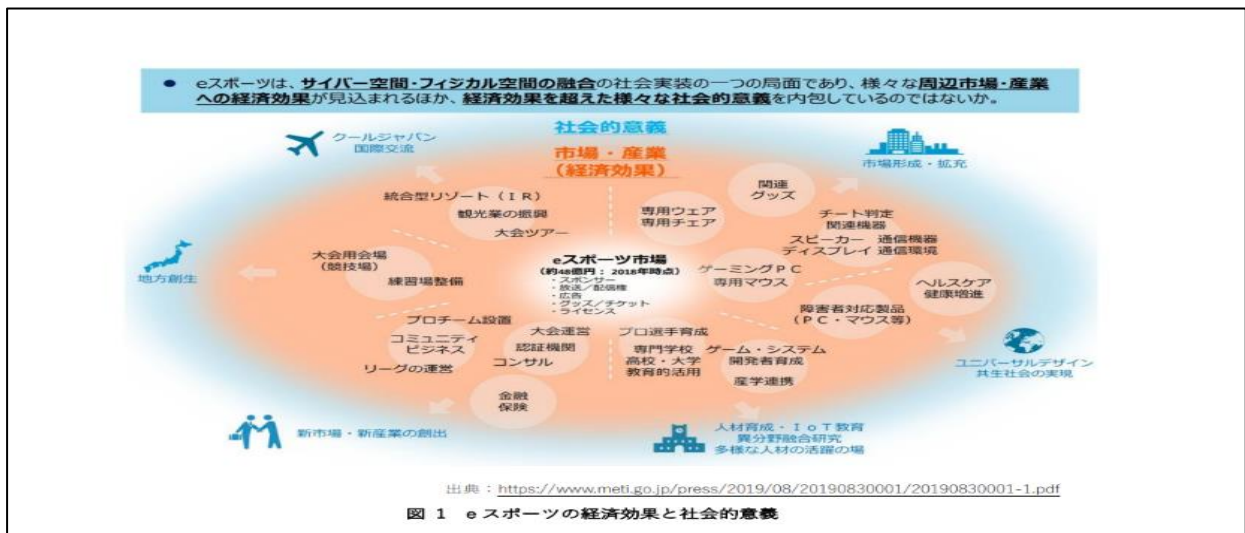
● eスポーツは、サイバー空間・フィジカル空間の融合の社会実装の一つの局面であり、様々な周辺市場・産業への経済効果が見込まれるほか、経済効果を超えた様々な社会的意義を内包しているのではないか。

社会的意義

市場・産業
（経済効果）

クールジャパン
国際交流

市場形成・拡充

地方創生

ユニバーサルデザイン
共生社会の実現

新市場・新産業の創出

人材育成・IoT教育
異分野融合研究
多様な人材の活躍の場

統合型リゾート（IR）
観光業の振興
大会ツアー

専用ウェア
専用チェア

関連
グッズ

チート判定
関連機器
スピーカー 通信機器
ディスプレイ 通信環境

大会用会場
（競技場）
練習場整備

eスポーツ市場
（約48億円：2018年時点）
・スポンサー
・放送／配信権
・広告
・グッズ／チケット
・ライセンス

ゲーミングPC
専用マウス

ヘルスケア
健康増進

障害者対応製品
（PC・マウス等）

プロチーム設置
コミュニティ
ビジネス
リーグの運営

大会運営
認証機関
コンサル

プロ選手育成
専門学校
高校・大学
教育的活用

ゲーム・システム
開発者育成
産学連携

金融
保険

出典：https://www.meti.go.jp/press/2019/08/20190830001/20190830001-1.pdf

図 1 eスポーツの経済効果と社会的意義